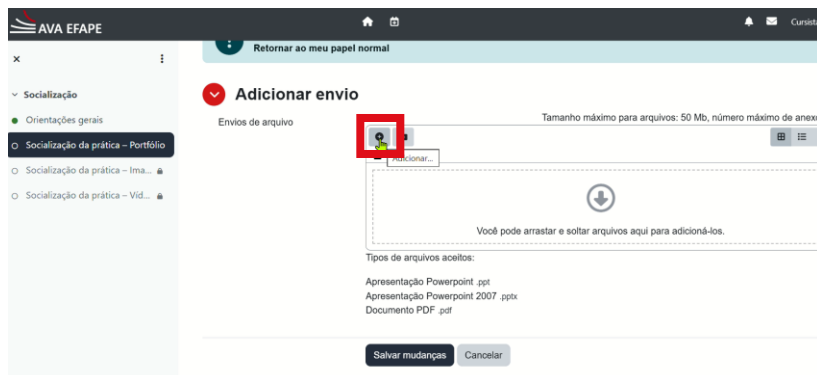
AVA EFAPE

Cursista

Retornar ao meu papel normal

×

Socialização

Orientações gerais

Socialização da prática – Portfólio

Socialização da prática – Ima...

Socialização da prática – Víd...

Adicionar envio

Envios de arquivo

Tamanho máximo para arquivos: 50 Mb, número máximo de anexo

Adicionar...

Você pode arrastar e soltar arquivos aqui para adicioná-los.

Tipos de arquivos aceitos:

Apresentação Powerpoint .ppt
Apresentação Powerpoint 2007 .pptx
Documento PDF .pdf

Salvar mudanças

Cancelar